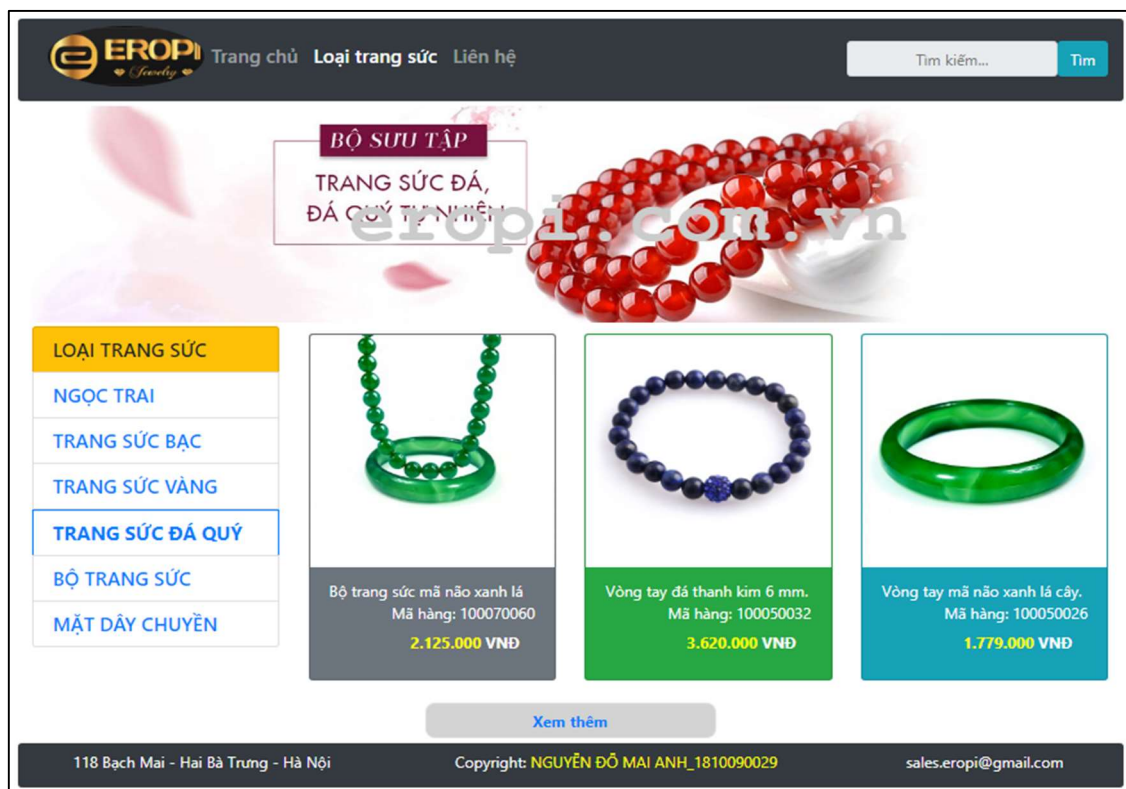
EROPI Jewelry Trang chủ Loại trang sức Liên hệ

Tìm kiếm... Tìm

BỘ SƯU TẬP
TRANG SỨC ĐÁ, ĐÁ QUÝ TỰ NHIÊN

eropi.com.vn

LOẠI TRANG SỨC
NGỌC TRAI
TRANG SỨC BẠC
TRANG SỨC VÀNG
TRANG SỨC ĐÁ QUÝ
BỘ TRANG SỨC
MẶT DÂY CHUYỀN

Bộ trang sức mã não xanh lá
Mã hàng: 100070060
2.125.000 VNĐ

Vòng tay đá thanh kim 6 mm.
Mã hàng: 100050032
3.620.000 VNĐ

Vòng tay mã não xanh lá cây.
Mã hàng: 100050026
1.779.000 VNĐ

Xem thêm

118 Bạch Mai - Hai Bà Trưng - Hà Nội Copyright: NGUYỄN ĐỖ MAI ANH_1810090029 sales.eropi@gmail.com